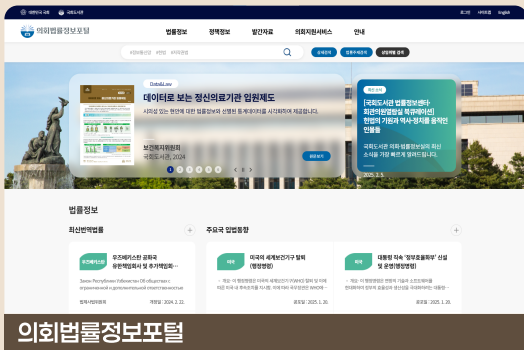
대한민국 국회 국회도서관 로그인 회원가입 English

의회법률정보포털

법률정보 정책정보 발간자료 의회지원서비스 안내

법률정보 통합검색 상세검색

Data&Law

데이터로 보는 정신의료기관 입원제도

시의성 있는 현안에 대한 법률정보와 선별된 통계데이터를 시각화하여 제공합니다.

보건복지위원회
국회도서관, 2024

1 2 3 4 5

[국회도서관 법률정보센터-피렌체법학회 북유럽헌법] 헌법의 기원과 역사·정치를 움직인 인물들

국회도서관 의회·법률정보센터 최신 소식을 가장 빠르게 알려드립니다.

2025. 2. 5.

법률정보

최신번역법률

우즈베키스탄 공화국 유한책임회사 및 추가책임회...

개정일 : 2024. 2. 22.

주요국 입법동향

미국의 세계보건기구 탈퇴 (행정명령)

등록일 : 2025. 1. 30.

대통령 직속 '정부효율부' 신설 및 운영(행정명령)

등록일 : 2025. 1. 30.

의회법률정보포털